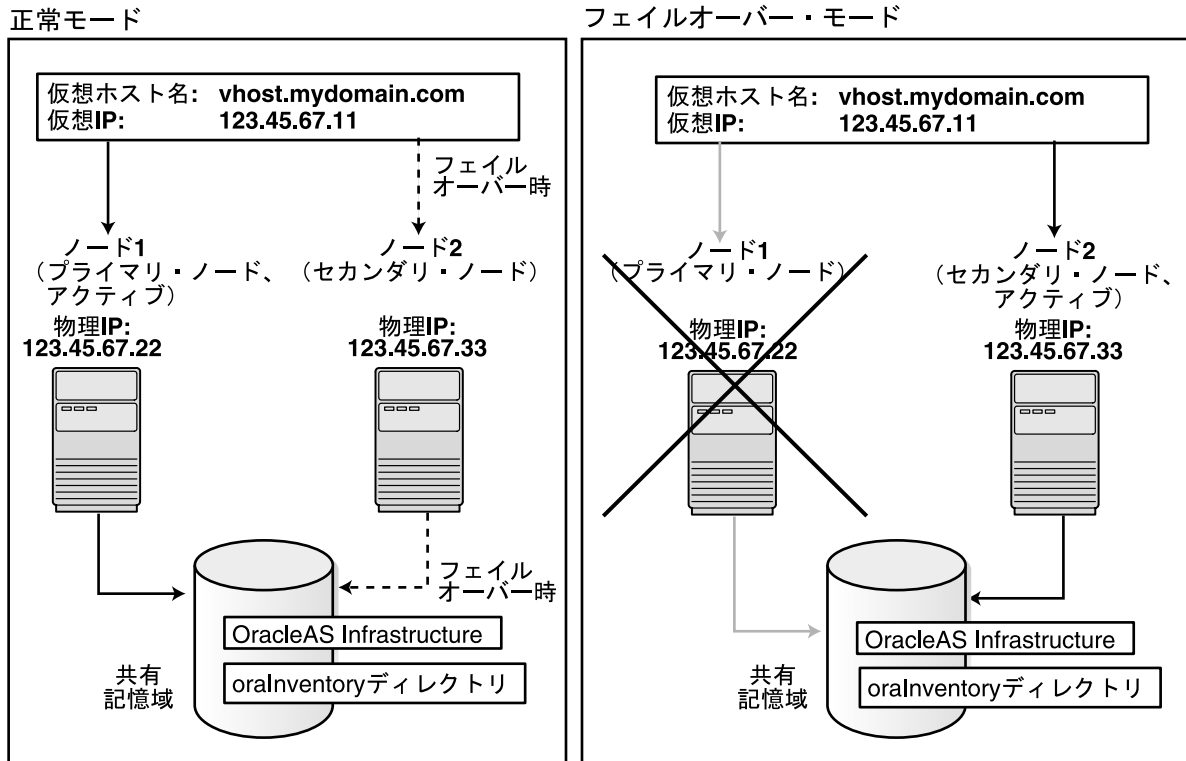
正常モード

仮想ホスト名: vhost.mydomain.com
仮想IP: 123.45.67.11

フェイルオーバー時

ノード1
(プライマリ・ノード、アクティブ)
物理IP:
123.45.67.22

ノード2
(セカンダリ・ノード)
物理IP:
123.45.67.33

フェイルオーバー時

OracleAS Infrastructure
oraInventoryディレクトリ
共有記憶域

フェイルオーバー・モード

仮想ホスト名: vhost.mydomain.com
仮想IP: 123.45.67.11

ノード1
(プライマリ・ノード)
物理IP:
123.45.67.22

ノード2
(セカンダリ・ノード、アクティブ)
物理IP:
123.45.67.33

OracleAS Infrastructure
oraInventoryディレクトリ
共有記憶域